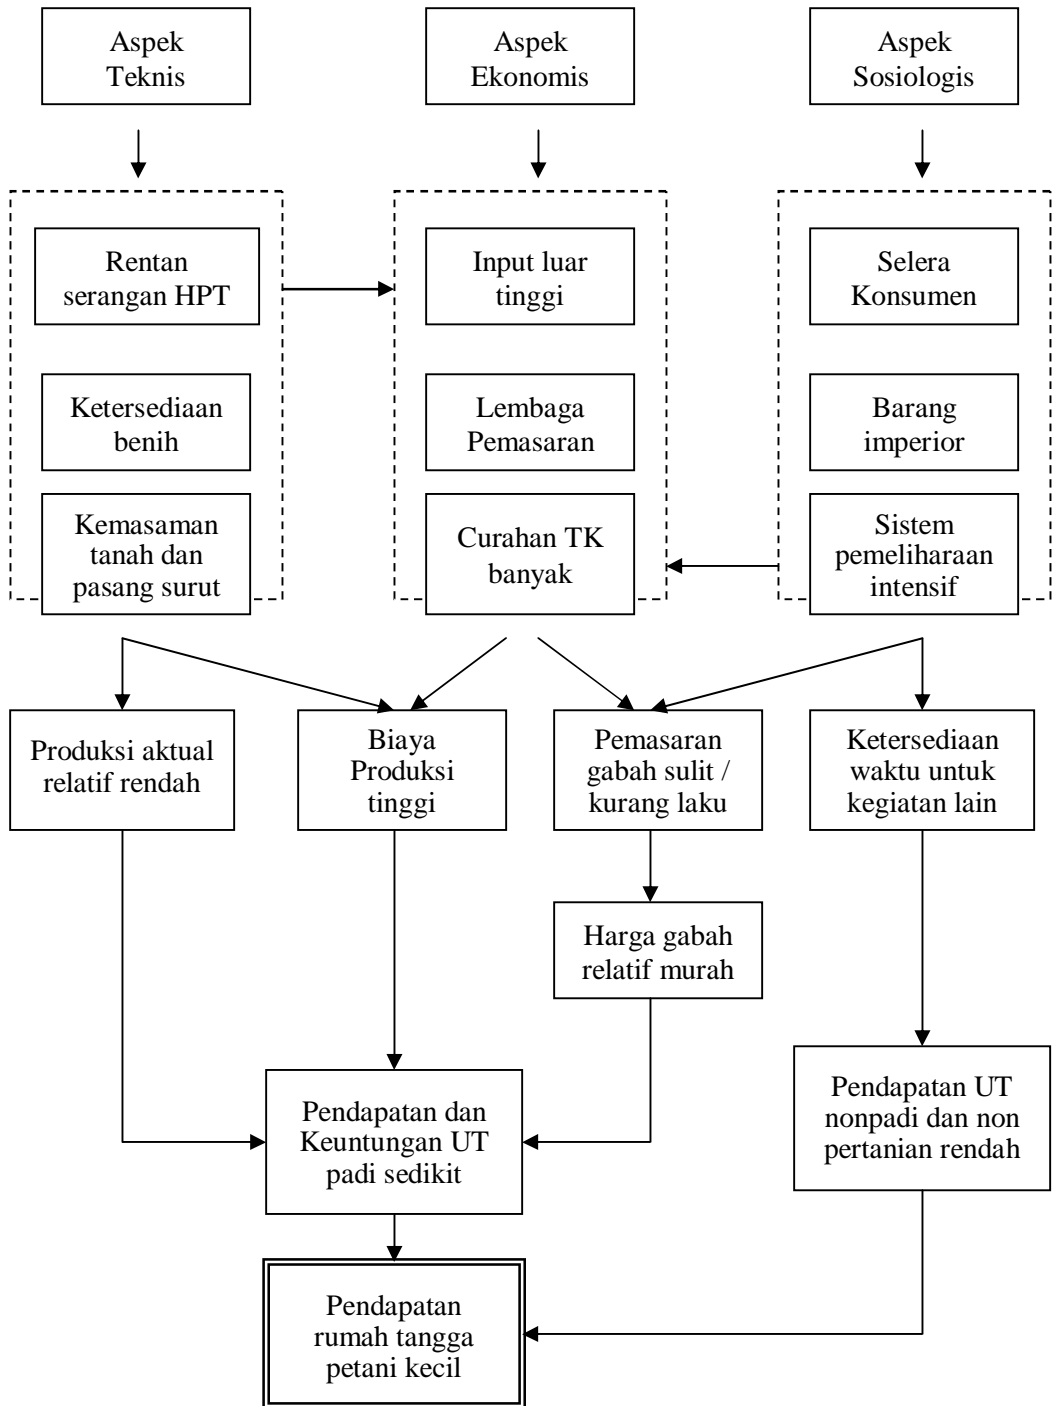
Aspek Teknis

Aspek Ekonomis

Aspek Sosiologis

Rentan serangan HPT

Ketersediaan benih

Kemasaman tanah dan pasang surut

Input luar tinggi

Lembaga Pemasaran

Curahan TK banyak

Selera Konsumen

Barang imperior

Sistem pemeliharaan intensif

Produksi aktual relatif rendah

Biaya Produksi tinggi

Pemasaran gabah sulit / kurang laku

Ketersediaan waktu untuk kegiatan lain

Harga gabah relatif murah

Pendapatan dan Keuntungan UT padi sedikit

Pendapatan UT nonpadi dan non pertanian rendah

Pendapatan rumah tangga petani kecil